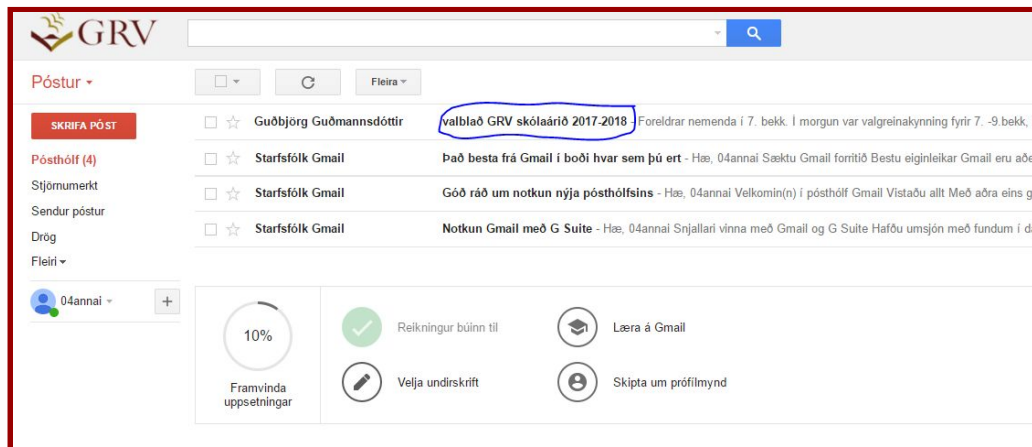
GRV

Póstur ▾

Fleira ▾

SKRIFA PÓST

Pósthólf (4)

Stjörnumerkt

Sendur póstur

Drög

Fleiri ▾

04annai ▾

Guðbjörg Guðmannsdóttir valblað GRV skólaárið 2017-2018 - Foreldrar nemenda í 7. bekk. Í morgun var valgreinakynning fyrir 7. -9.bekk,

Starfsfólk Gmail Það besta frá Gmail í boði hvar sem þú ert - Hæ, 04annai Sæktu Gmail forritið Bestu eiginleikar Gmail eru aðe

Starfsfólk Gmail Góð ráð um notkun nýja pósthólfsins - Hæ, 04annai Velkomin(n) í pósthólf Gmail Vistaðu allt Með aðra eins g

Starfsfólk Gmail Notkun Gmail með G Suite - Hæ, 04annai Snjallari vinna með Gmail og G Suite Hafðu umsjón með fundum í d

10%

Framvinda uppsetningar

Reikningur búinn til

Læra á Gmail

Velja undirskrift

Skipta um prófílmynd